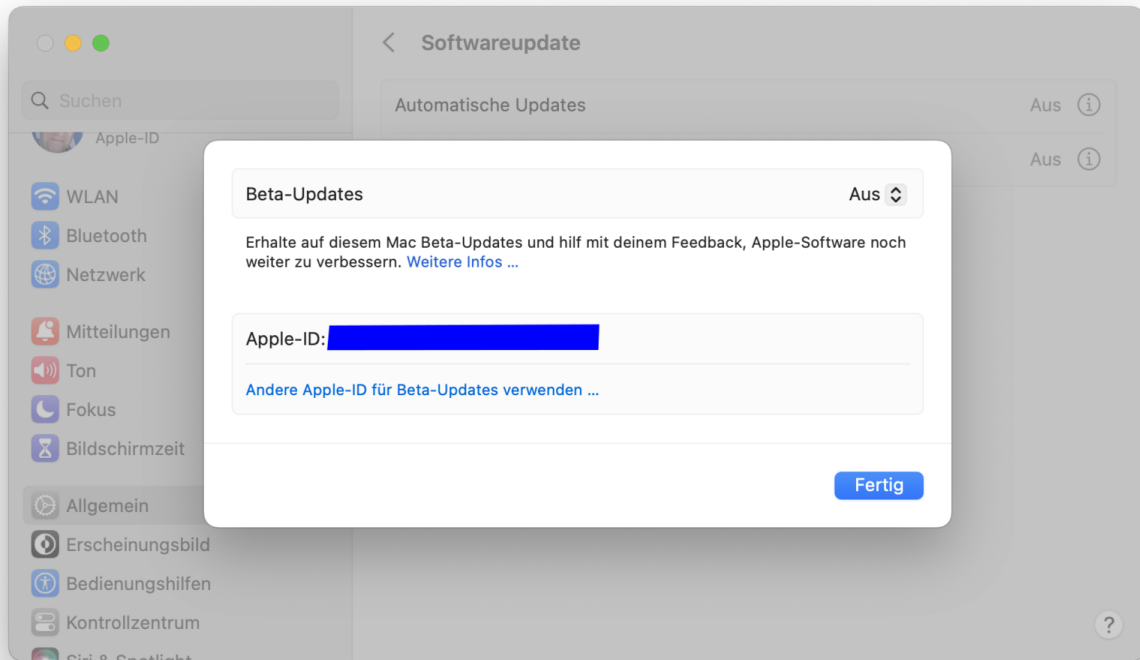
Suchen

Apple-ID

WLAN

Bluetooth

Netzwerk

Mitteilungen

Ton

Fokus

Bildschirmzeit

Allgemein

Erscheinungsbild

Bedienungshilfen

Kontrollzentrum

Siri & Spotlight

Softwareupdate

Automatische Updates Aus

Aus

Beta-Updates Aus

Erhalte auf diesem Mac Beta-Updates und hilf mit deinem Feedback, Apple-Software noch weiter zu verbessern. Weitere Infos ...

Apple-ID:

Andere Apple-ID für Beta-Updates verwenden ...

Fertig

?